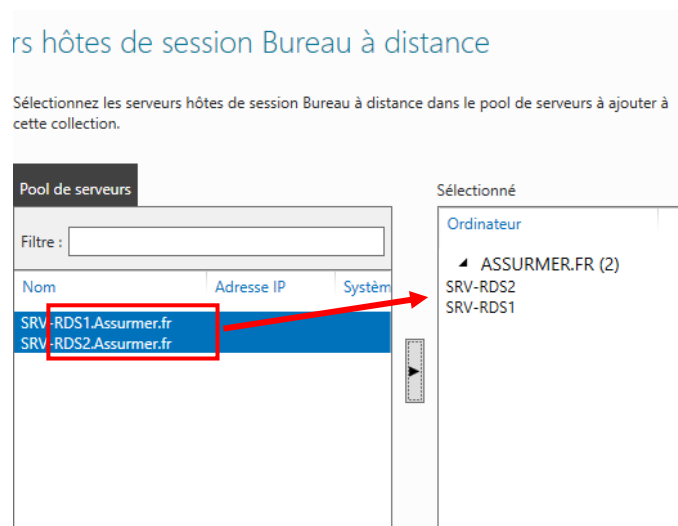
rs hôtes de session Bureau à distance

Sélectionnez les serveurs hôtes de session Bureau à distance dans le pool de serveurs à ajouter à cette collection.

Pool de serveurs

Filtre :

| Nom | Adresse IP | Systèm |
|---|---|---|
| SRV-RDS1.Assurmer.fr | | |
| SRV-RDS2.Assurmer.fr | | |

Sélectionné

Ordinateur

ASSURMER.FR (2)
SRV-RDS2
SRV-RDS1